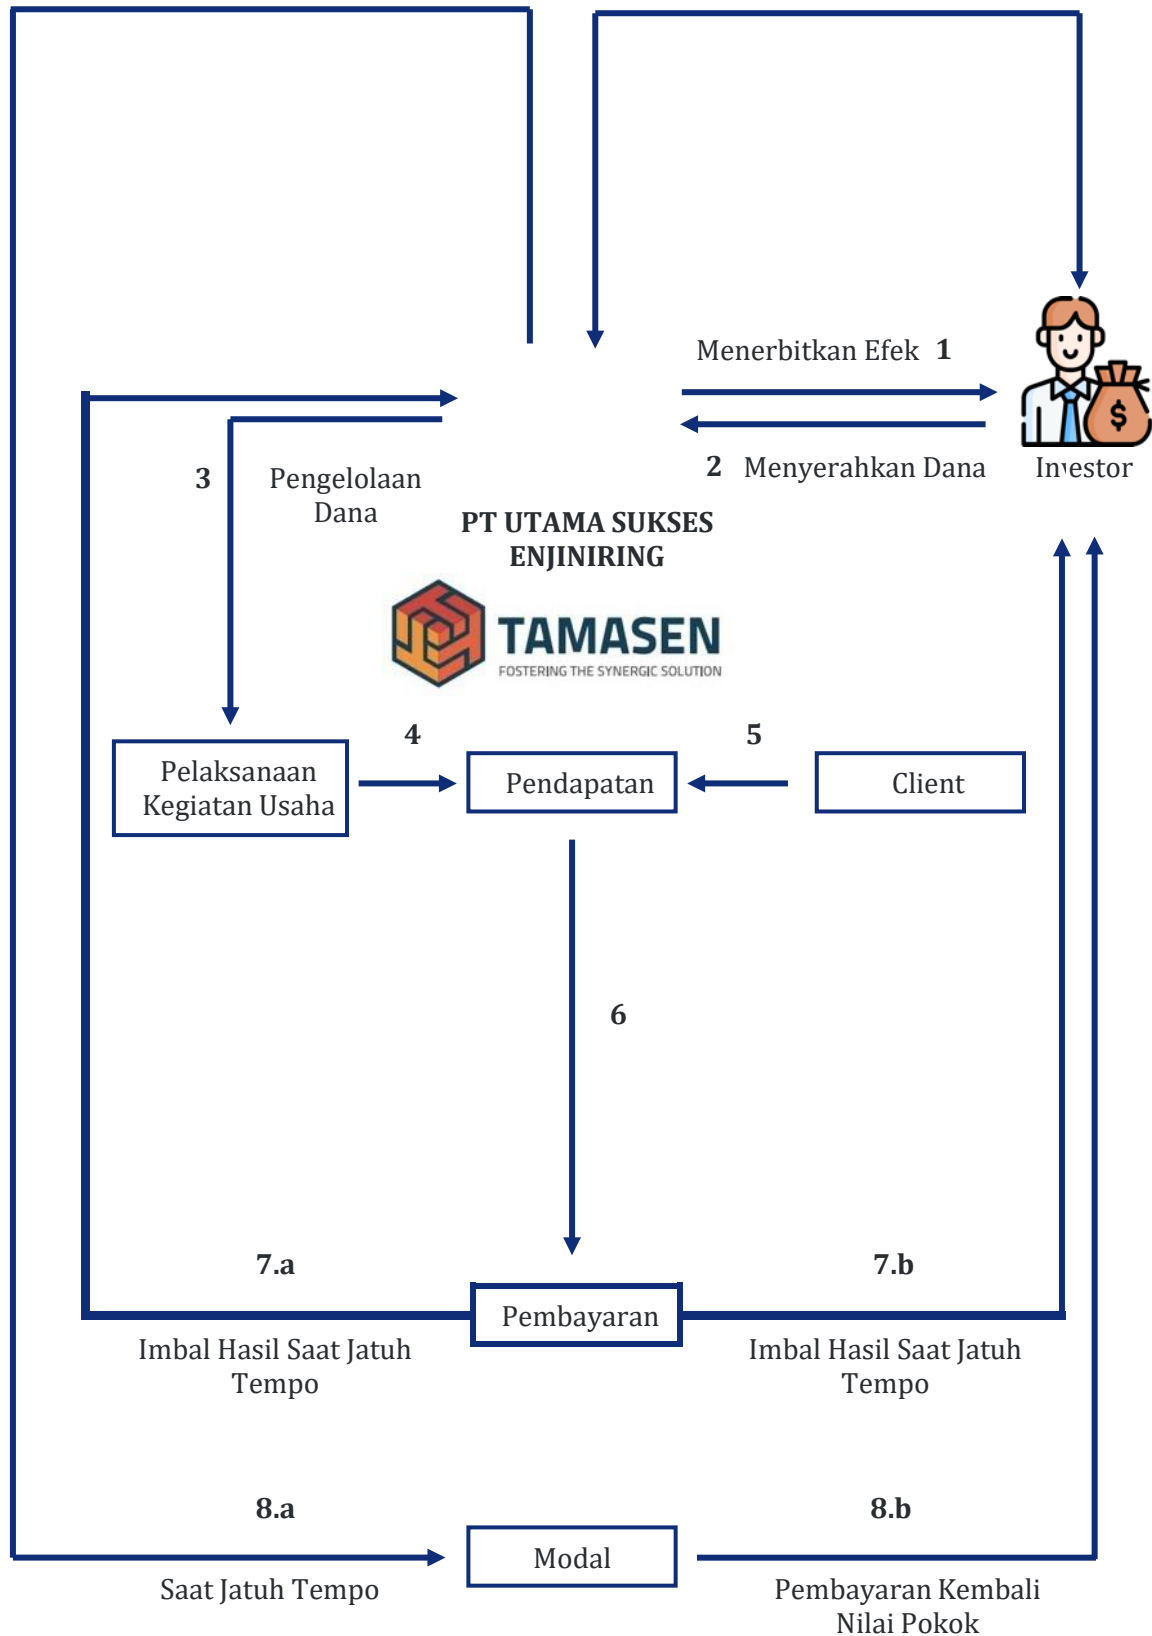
Menerbitkan Efek 1

2 Menyerahkan Dana

Investor

3

Pengelolaan Dana

PT UTAMA SUKSES ENJINIRING

TAMASEN
FOSTERING THE SYNERGIC SOLUTION

4

5

Pelaksanaan Kegiatan Usaha

Pendapatan

Client

6

7.a

7.b

Pembayaran

Imbal Hasil Saat Jatuh Tempo

Imbal Hasil Saat Jatuh Tempo

8.a

8.b

Modal

Saat Jatuh Tempo

Pembayaran Kembali Nilai Pokok